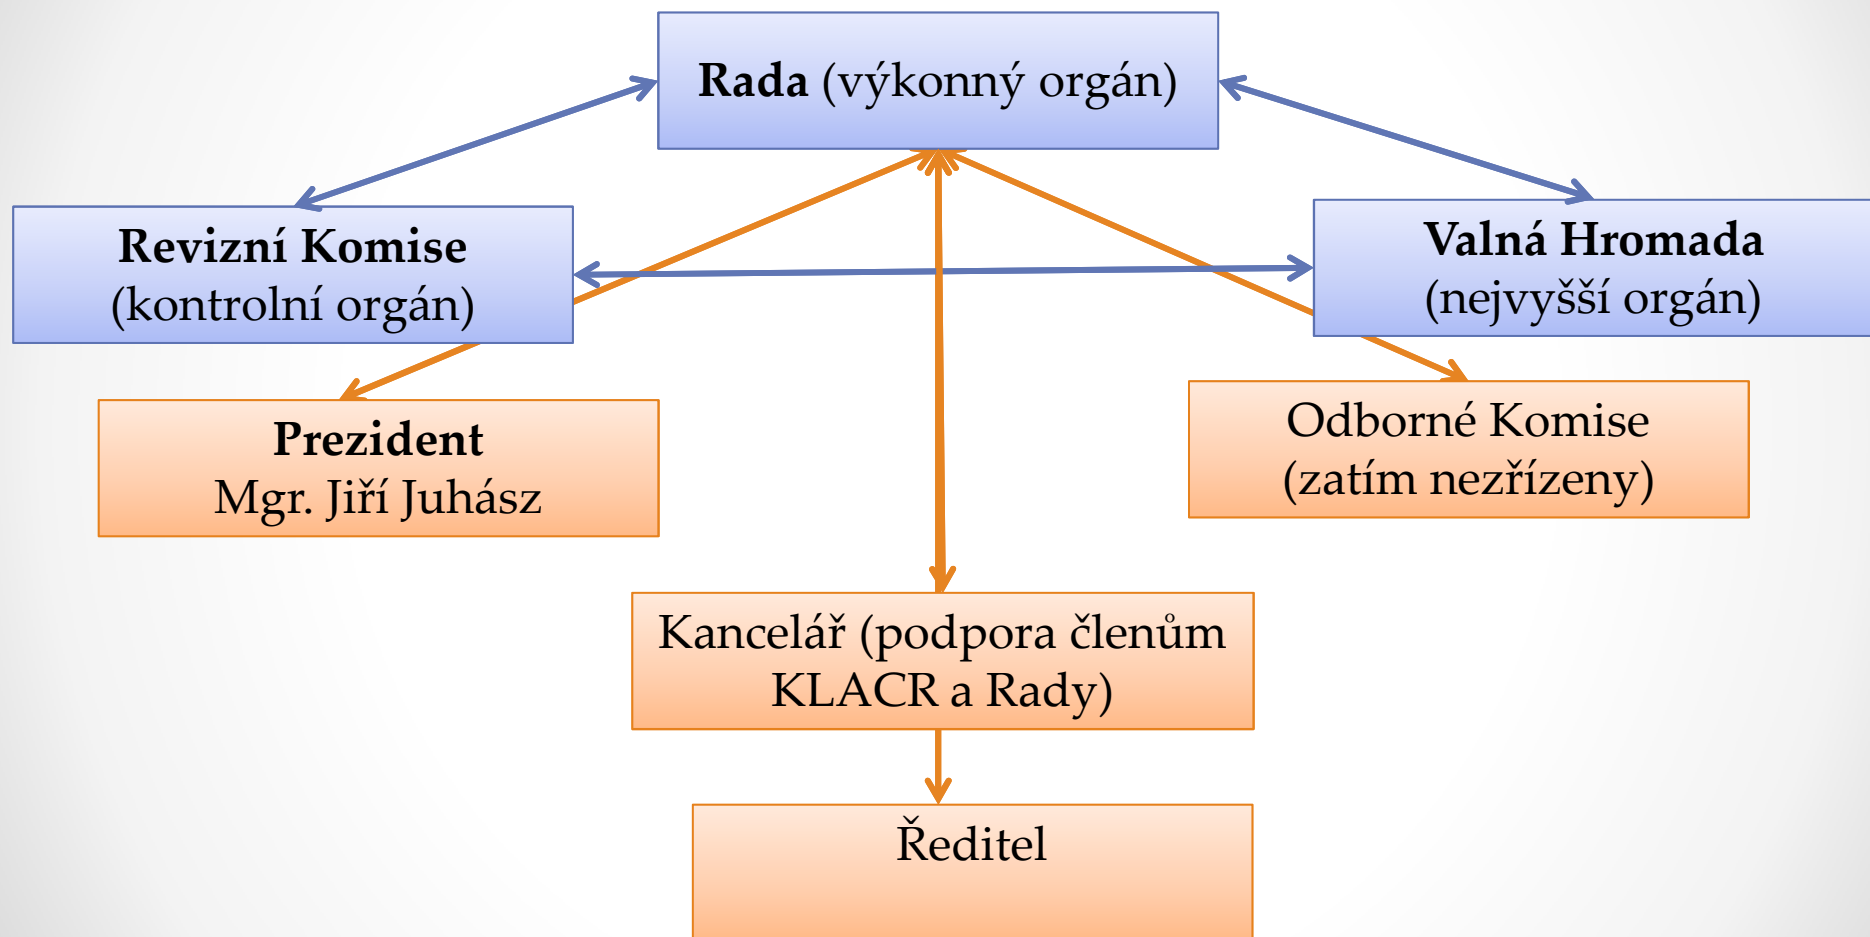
**Rada** (výkonný orgán)

**Revizní Komise**
(kontrolní orgán)

**Valná Hromada**
(nejvyšší orgán)

**Prezident**
Mgr. Jiří Juhász

Odborné Komise
(zatím nezřízeny)

Kancelář (podpora členům KLACR a Rady)

Ředitel